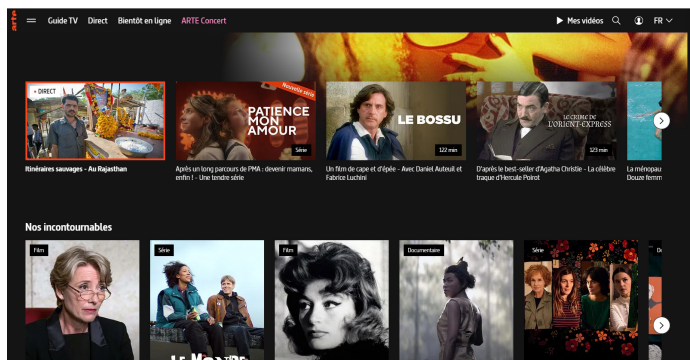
arte Guide TV Direct Bientôt en ligne ARTE Concert

Mes vidéos FR

DIRECT

Itinéraires sauvages - Au Rajasthan

Nouvelle série

PATIENCE MON AMOUR

Série

Après un long parcours de PMA : devenir mamans, enfin ! - Une tendre série

LE BOSSU

122 min

Un film de cape et d'épée - Avec Daniel Auteuil et Fabrice Luchini

LE CRIME DE L'ORIENT-EXPRESS

123 min

D'après le best-seller d'Agatha Christie - La célèbre traque d'Hercule Poirot

La ménopau
Douze femm

Nos incontournables

Film

Série

Film

Documentaire

Série